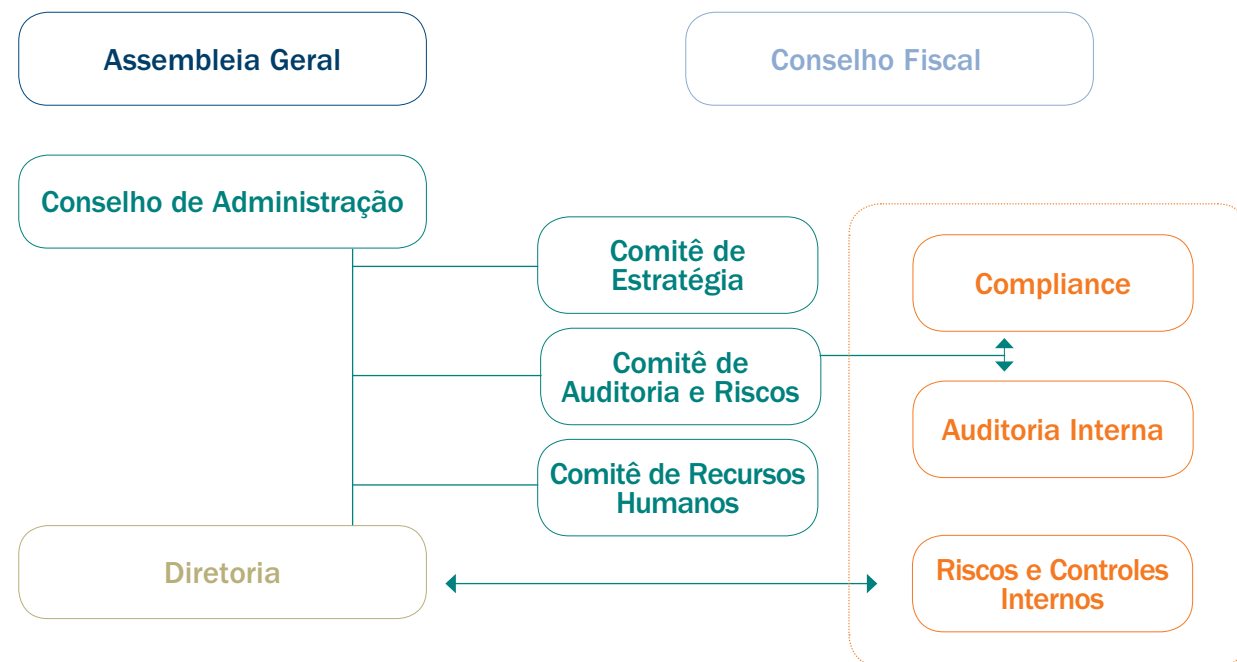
Assembleia Geral

Conselho Fiscal

Conselho de Administração

Comitê de Estratégia

Comitê de Auditoria e Riscos

Comitê de Recursos Humanos

Compliance

Auditoria Interna

Diretoria

Riscos e Controles Internos